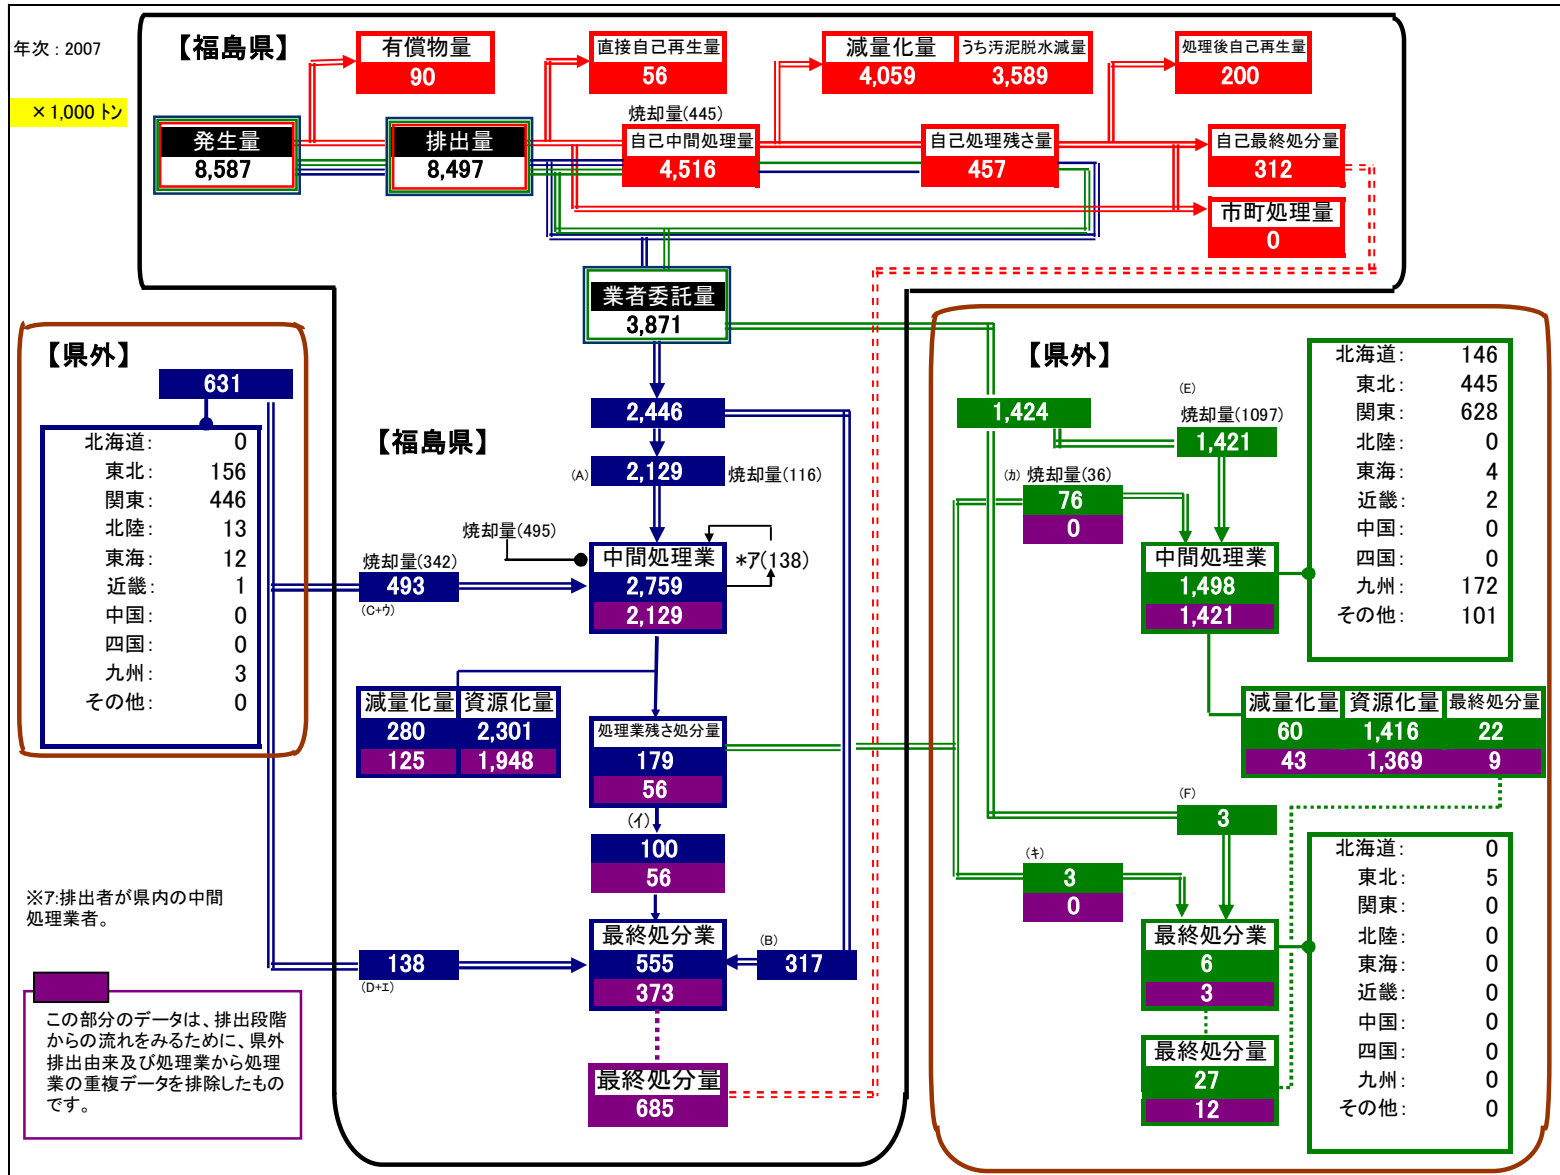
年次：2007

×1,000 トン

【福島県】

発生量
8,587

有償物量
90

排出量
8,497

直接自己再生量
56

焼却量(445)
自己中間処理量
4,516

減量化量
4,059

うち汚泥脱水減量
3,589

自己処理残さ量
457

処理後自己再生量
200

自己最終処分量
312

市町処理量
0

業者委託量
3,871

【県外】

631

| | |
|---|---|
| 北海道： | 0 |
| 東北： | 156 |
| 関東： | 446 |
| 北陸： | 13 |
| 東海： | 12 |
| 近畿： | 1 |
| 中国： | 0 |
| 四国： | 0 |
| 九州： | 3 |
| その他： | 0 |

【福島県】

2,446

(A) 2,129 焼却量(116)

焼却量(495)

焼却量(342)
493
(C+ウ)

中間処理業
2,759
2,129

*ア(138)

減量化量
280
125

資源化量
2,301
1,948

処理業残さ処分量
179
56

(イ)
100
56

138
(D+エ)

最終処分業
555
373

(B)
317

最終処分量
685

※ア:排出者が県内の中間処理業者。

この部分のデータは、排出段階からの流れをみるために、県外排出由来及び処理業から処理業の重複データを排除したものです。

【県外】

1,424

(E)
焼却量(1097)
1,421

(カ) 焼却量(36)
76
0

中間処理業
1,498
1,421

| | |
|---|---|
| 北海道： | 146 |
| 東北： | 445 |
| 関東： | 628 |
| 北陸： | 0 |
| 東海： | 4 |
| 近畿： | 2 |
| 中国： | 0 |
| 四国： | 0 |
| 九州： | 172 |
| その他： | 101 |

減量化量
60
43

資源化量
1,416
1,369

最終処分量
22
9

(F)
3

(キ)
3
0

最終処分業
6
3

最終処分量
27
12

| | |
|---|---|
| 北海道： | 0 |
| 東北： | 5 |
| 関東： | 0 |
| 北陸： | 0 |
| 東海： | 0 |
| 近畿： | 0 |
| 中国： | 0 |
| 四国： | 0 |
| 九州： | 0 |
| その他： | 0 |